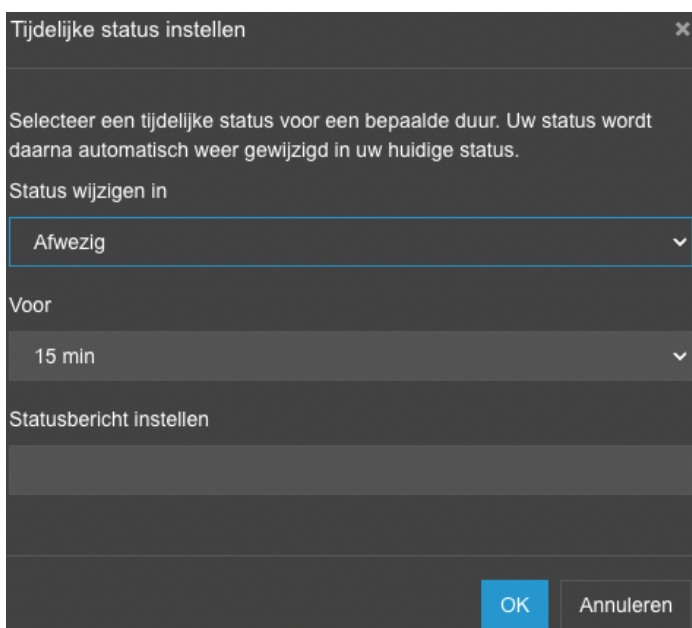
Tijdelijke status instellen ×

Selecteer een tijdelijke status voor een bepaalde duur. Uw status wordt daarna automatisch weer gewijzigd in uw huidige status.

Status wijzigen in

Afwezig

Voor

15 min

Statusbericht instellen

OK Annuleren